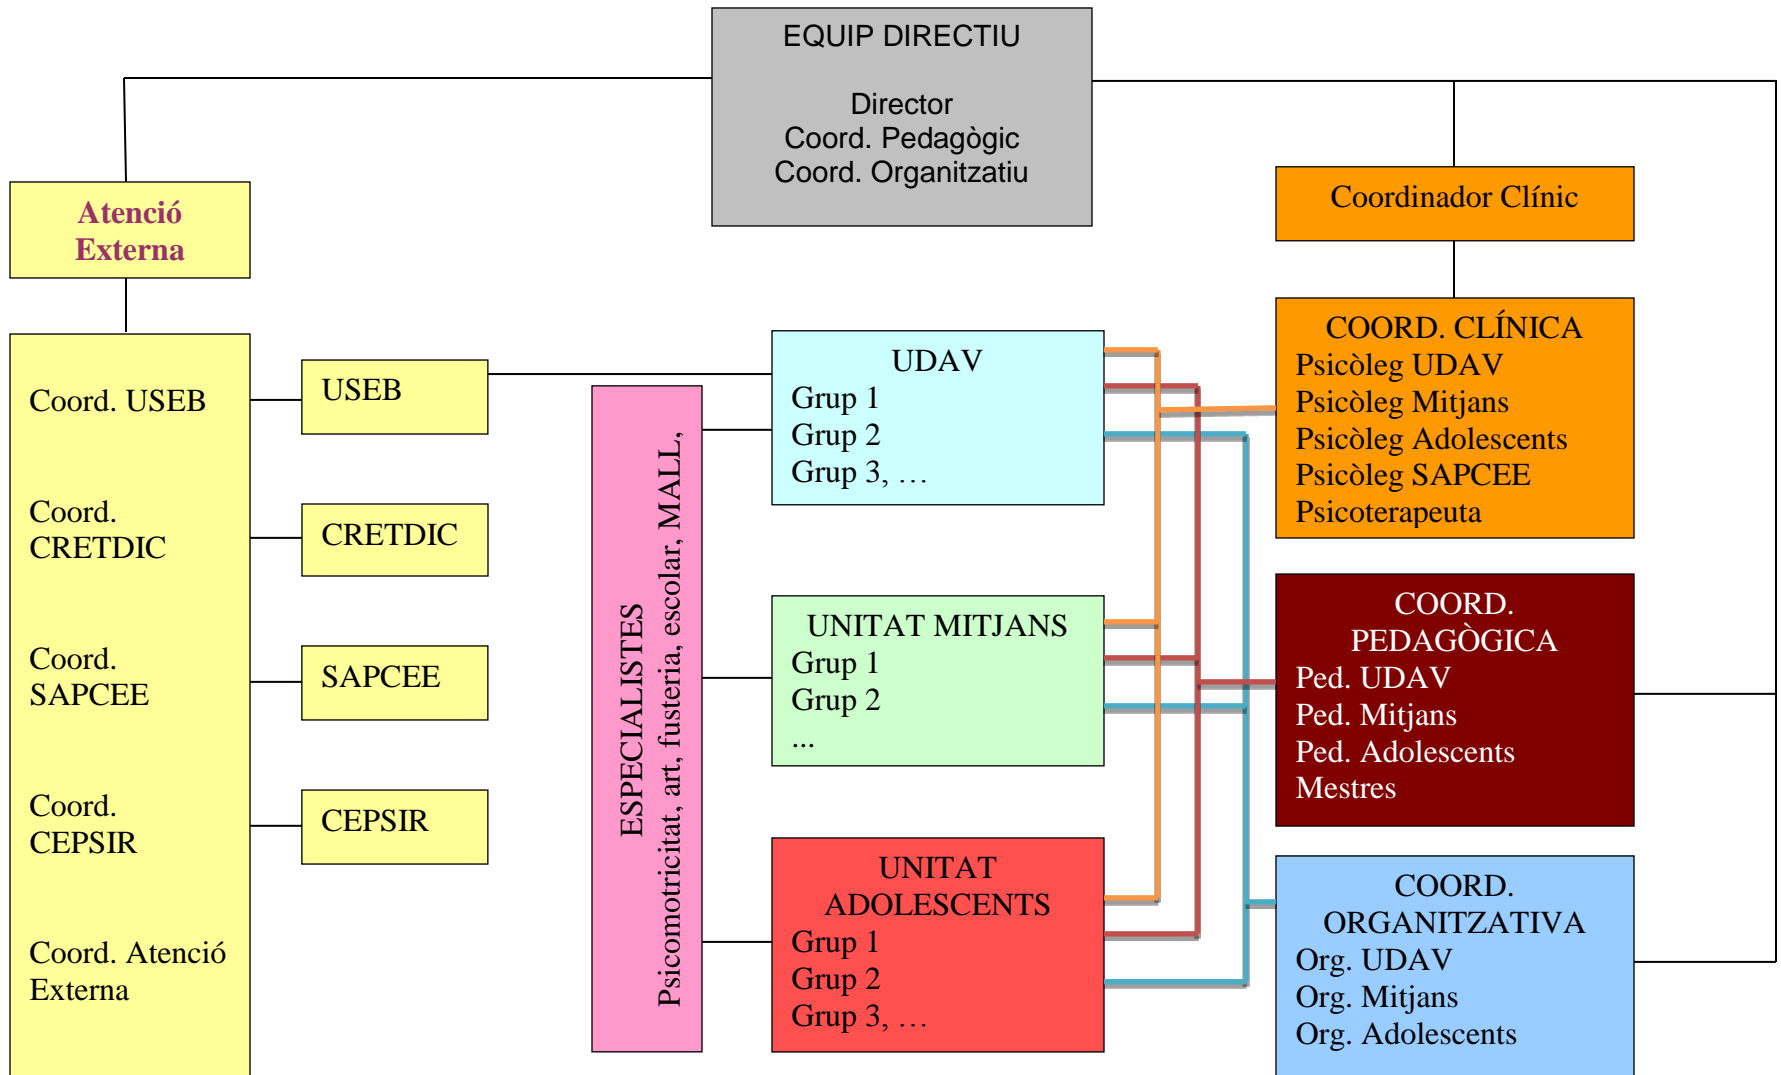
EQUIP DIRECTIU

Director
Coord. Pedagògic
Coord. Organitzatiu

Atenció Externa

Coord. USEB

Coord. CRETDIC

Coord. SAPCEE

Coord. CEPSIR

Coord. Atenció Externa

USEB

CRETDIC

SAPCEE

CEPSIR

ESPECIALISTES
Psicomotricitat, art, fusteria, escolar, MALL,

UDAV
Grup 1
Grup 2
Grup 3, …

UNITAT MITJANS
Grup 1
Grup 2
...

UNITAT ADOLESCENTS
Grup 1
Grup 2
Grup 3, …

Coordinador Clínic

COORD. CLÍNICA
Psicòleg UDAV
Psicòleg Mitjans
Psicòleg Adolescents
Psicòleg SAPCEE
Psicoterapeuta

COORD. PEDAGÒGICA
Ped. UDAV
Ped. Mitjans
Ped. Adolescents
Mestres

COORD. ORGANITZATIVA
Org. UDAV
Org. Mitjans
Org. Adolescents